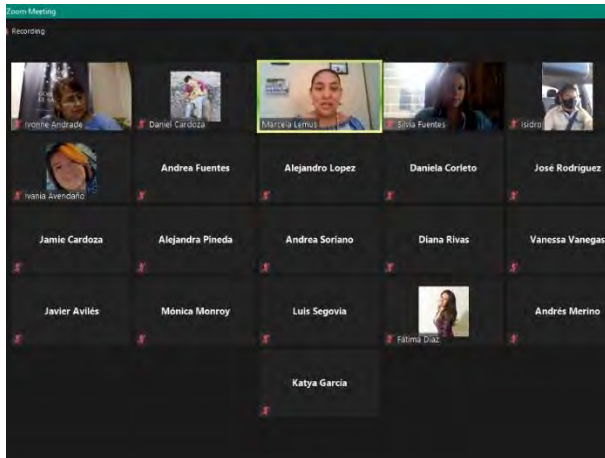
Zoom Meeting
Recording

Ivonne Andrade
Daniel Cardoza
Marcela Lemus
Silvia Fuentes
Isidro

Ivania Avendaño
Andrea Fuentes
Alejandro Lopez
Daniela Corleto
José Rodriguez

Jamie Cardoza
Alejandra Pineda
Andrea Soriano
Diana Rivas
Vanessa Vanegas

Javier Avilés
Mónica Monroy
Luis Segovia
Fátima Díaz
Andrés Merino

Katya García